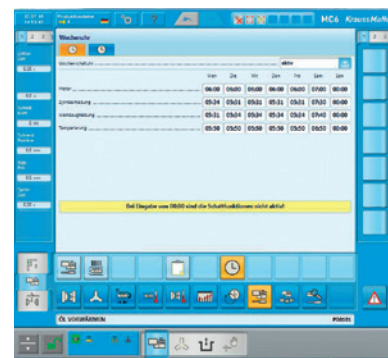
MC6 KraussMaffei

Wochenuhr

Wochenschaltuhr aktiv

| | Mon | Die | Mit | Don | Fre | Sam | Son |
|---|---|---|---|---|---|---|---|
| Motor | 06:00 | 06:00 | 06:00 | 06:00 | 06:00 | 07:00 | 00:00 |
| Zylinderheizung | 05:34 | 05:01 | 05:01 | 05:31 | 05:01 | 07:30 | 00:00 |
| Werkzeugheizung | 05:31 | 05:04 | 05:34 | 05:34 | 05:34 | 07:40 | 00:00 |
| Temperierung | 05:50 | 05:50 | 05:50 | 05:50 | 05:50 | 00:00 | 00:00 |

Bei Eingabe von 00:00 sind die Schaltfunktionen nicht aktiv!

ÖL VORWÄRMEN